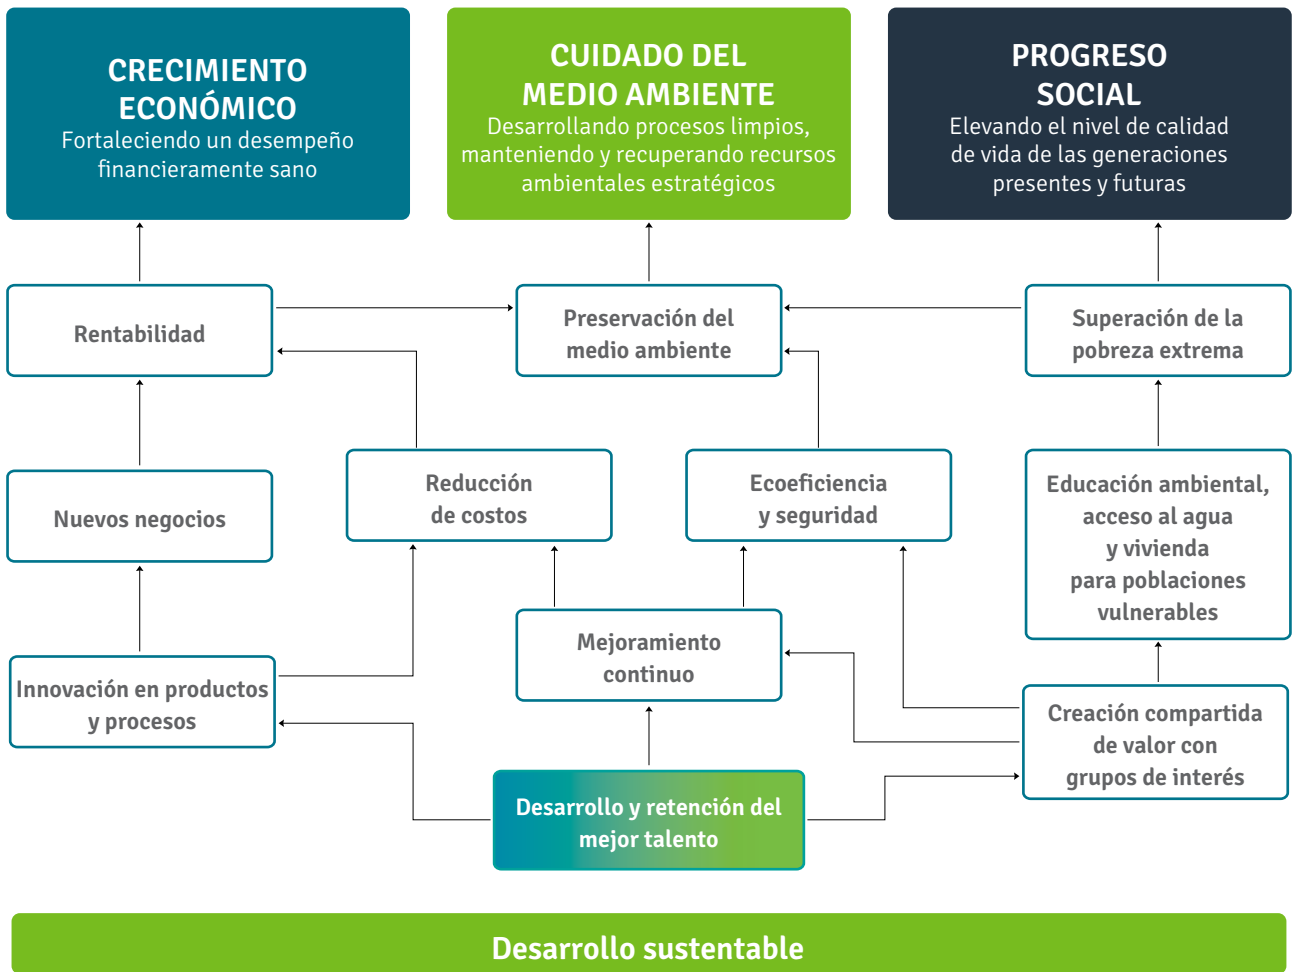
CRECIMIENTO ECONÓMICO
Fortaleciendo un desempeño financieramente sano

CUIDADO DEL MEDIO AMBIENTE
Desarrollando procesos limpios, manteniendo y recuperando recursos ambientales estratégicos

PROGRESO SOCIAL
Elevando el nivel de calidad de vida de las generaciones presentes y futuras

Rentabilidad

Preservación del medio ambiente

Superación de la pobreza extrema

Nuevos negocios

Reducción de costos

Ecoeficiencia y seguridad

Educación ambiental, acceso al agua y vivienda para poblaciones vulnerables

Mejoramiento continuo

Innovación en productos y procesos

Creación compartida de valor con grupos de interés

Desarrollo y retención del mejor talento

Desarrollo sustentable